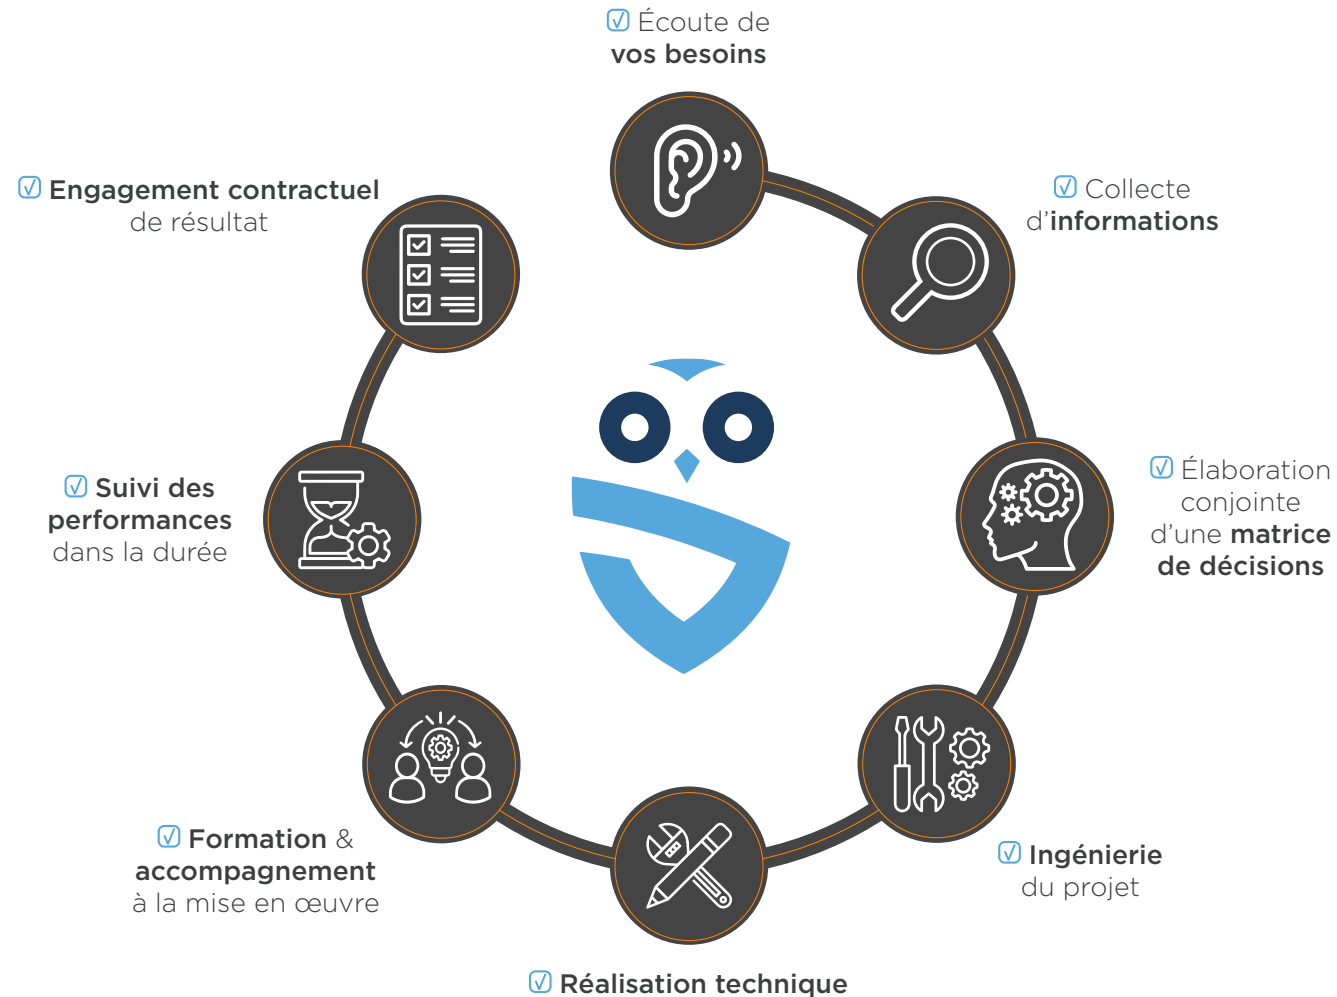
☑ Écoute de vos besoins

☑ Collecte d'informations

☑ Élaboration conjointe d'une matrice de décisions

☑ Ingénierie du projet

☑ Réalisation technique

☑ Formation & accompagnement à la mise en œuvre

☑ Suivi des performances dans la durée

☑ Engagement contractuel de résultat